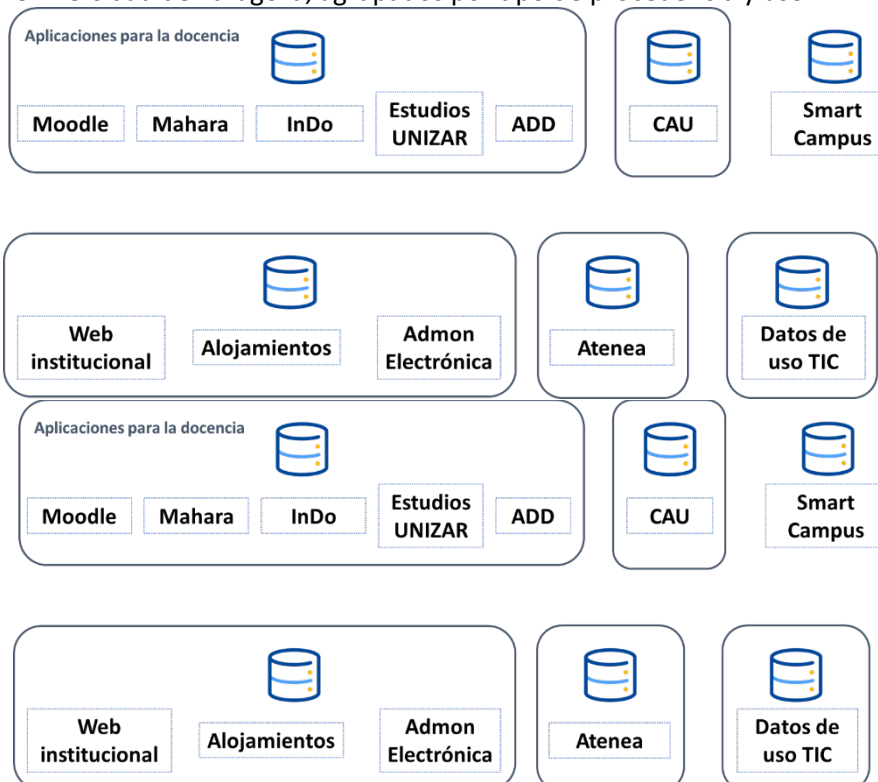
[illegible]

Aplicaciones para la docencia

Moodle

Mahara

InDo

Estudios UNIZAR

ADD

CAU

Smart Campus

Web institucional

Alojamientos

Admon Electrónica

Atenea

Datos de uso TIC

Aplicaciones para la docencia

Moodle

Mahara

InDo

Estudios UNIZAR

ADD

CAU

Smart Campus

Web institucional

Alojamientos

Admon Electrónica

Atenea

Datos de uso TIC